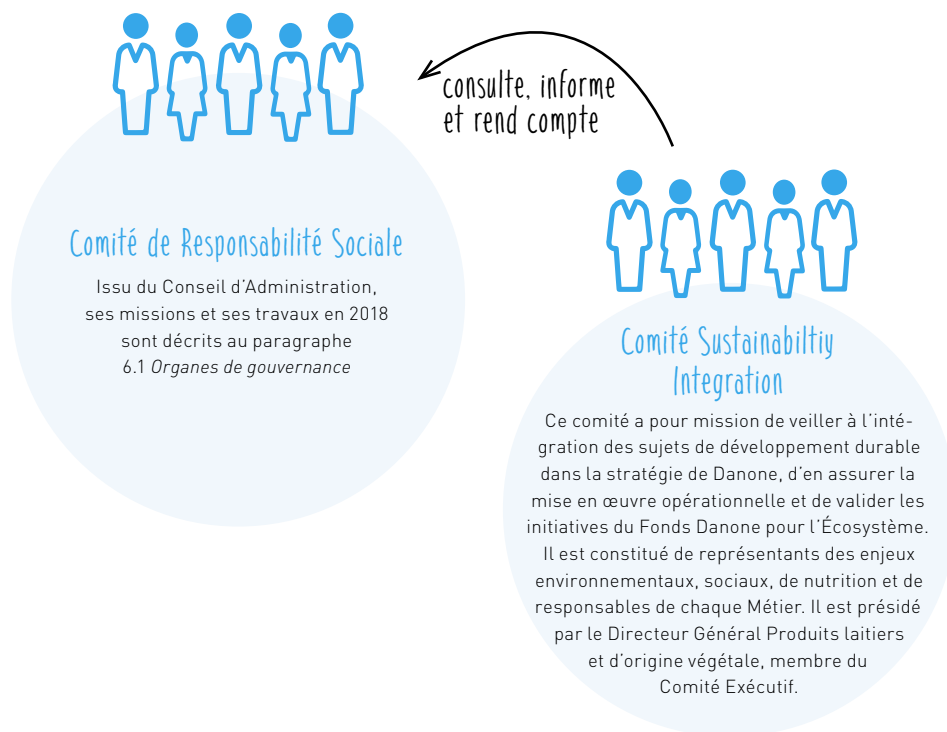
consulte, informe et rend compte

Comité de Responsabilité Sociale

Issu du Conseil d'Administration, ses missions et ses travaux en 2018 sont décrits au paragraphe 6.1 *Organes de gouvernance*

Comité Sustainabiltiy Integration

Ce comité a pour mission de veiller à l'intégration des sujets de développement durable dans la stratégie de Danone, d'en assurer la mise en œuvre opérationnelle et de valider les initiatives du Fonds Danone pour l'Écosystème. Il est constitué de représentants des enjeux environnementaux, sociaux, de nutrition et de responsables de chaque Métier. Il est présidé par le Directeur Général Produits laitiers et d'origine végétale, membre du Comité Exécutif.